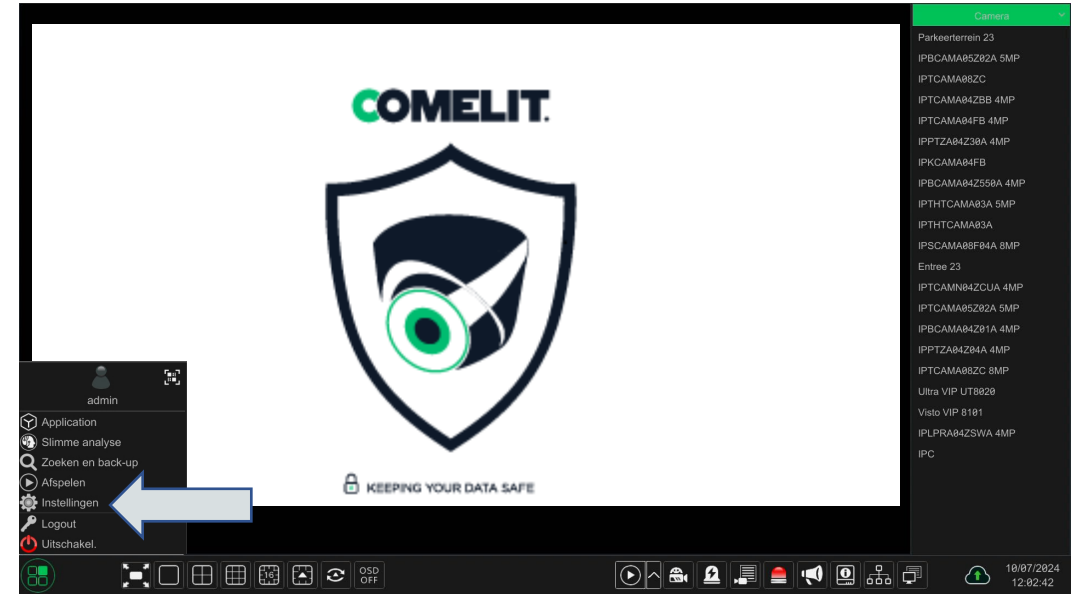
COMELIT.

KEEPING YOUR DATA SAFE

Camera

Parkeerterrein 23
IPBCAMA05Z02A 5MP
IPTCAMA08ZC
IPTCAMA04ZBB 4MP
IPTCAMA04FB 4MP
IPPTZA04Z30A 4MP
IPKCAMA04FB
IPBCAMA04Z550A 4MP
IPTHTCAMA03A 5MP
IPTHTCAMA03A
IPSCAMA08F04A 8MP
Entree 23
IPTCAMN04ZCUA 4MP
IPTCAMA05Z02A 5MP
IPBCAMA04Z01A 4MP
IPPTZA04Z04A 4MP
IPTCAMA08ZC 8MP
Ultra VIP UT8020
Visto VIP 8101
IPLPRA04ZSWA 4MP
IPC

admin
Application
Slimme analyse
Zoeken en back-up
Afspelen
Instellingen
Logout
Uitschakel.

16

OSD OFF

10/07/2024
12:02:42